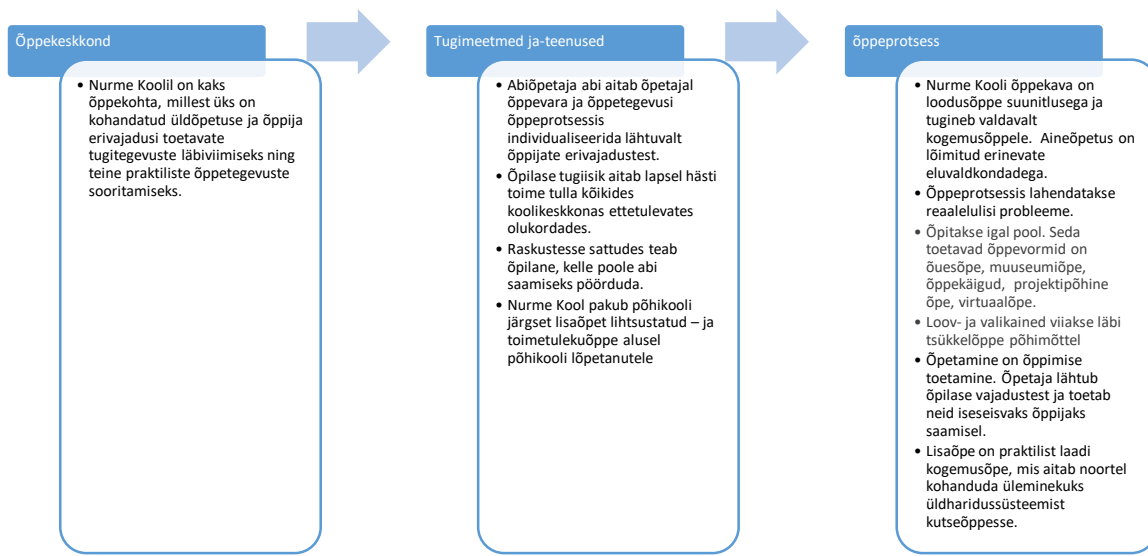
Õppekeskkond

• Nurme Koolil on kaks õppekohta, millest üks on kohandatud üldõpetuse ja õppija erivajadusi toetavate tugitegevuste läbiviimiseks ning teine praktiliste õppetegevuste sooritamiseks.

Tugimeetmed ja-teenused

• Abiõpetaja abi aitab õpetajal õppevara ja õppetegevusi õppeprotsessis individualiseerida lähtuvalt õppijate erivajadustest.
• Õpilase tugiisik aitab lapsel hästi toime tulla kõikides koolikeskkonas ettetulevates olukordades.
• Raskustesse sattudes teab õpilane, kelle poole abi saamiseks pöörduda.
• Nurme Kool pakub põhikooli järgset lisaõpet lihtsustatud – ja toimetulekuõppe alusel põhikooli lõpetanutele

õppeprotsess

• Nurme Kooli õppekava on loodusõppe suunitlusega ja tugineb valdavalt kogemusõppele. Aineõpetus on lõimitud erinevate eluvaldkondadega.
• Õppeprotsessis lahendatakse reaalelulisi probleeme.
• Õpitakse igal pool. Seda toetavad õppevormid on õuesõpe, muuseumiõpe, õppekäigud, projektipõhine õpe, virtuaalõpe.
• Loov- ja valikained viiakse läbi tsükkelõppe põhimõttel
• Õpetamine on õppimise toetamine. Õpetaja lähtub õpilase vajadustest ja toetab neid iseseisvaks õppijaks saamisel.
• Lisaõpe on praktilist laadi kogemusõpe, mis aitab noortel kohanduda üleminekuks üldharidussüsteemist kutseõppesse.